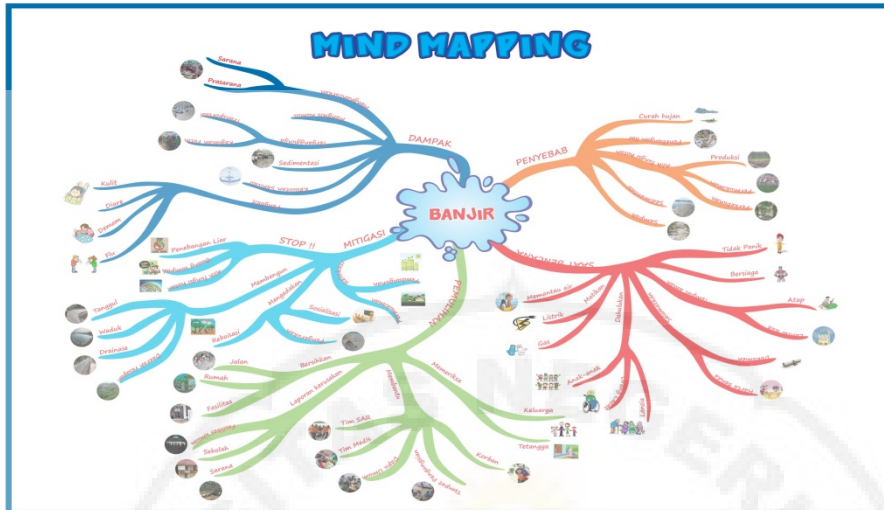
MIND MAPPING

BANJIR

DAMPAK
Sarana
Prasarana
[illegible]
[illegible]
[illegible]
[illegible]
Sedimentasi
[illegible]
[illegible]
Kulit
Diare
Demam
Flu

PENYEBAB
Curah hujan
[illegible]
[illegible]
Produksi
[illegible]
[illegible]
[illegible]
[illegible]

STOP !!
MITIGASI
Penebangan Liar
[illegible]
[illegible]
Membangun
Mengadakan
Sosialisasi
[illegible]
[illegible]
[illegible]
Tanggul
Waduk
Drainase
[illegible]
Reboisasi

SAAT BENCANA
Tidak Panik
Bersiaga
Atap
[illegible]
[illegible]
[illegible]
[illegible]
Mematikan air
Matikan
Listrik
Gas
Dahulukan
Anak-anak
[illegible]
Lansia

PEMULIHAN
Jalan
Rumah
Fasilitas
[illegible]
Sekolah
Sarana
Bersihkan
Laporan kerusakan
Membantu
Memeriksa
Keluarga
Tetangga
Korban
Tim SAR
Tim Medis
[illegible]
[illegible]